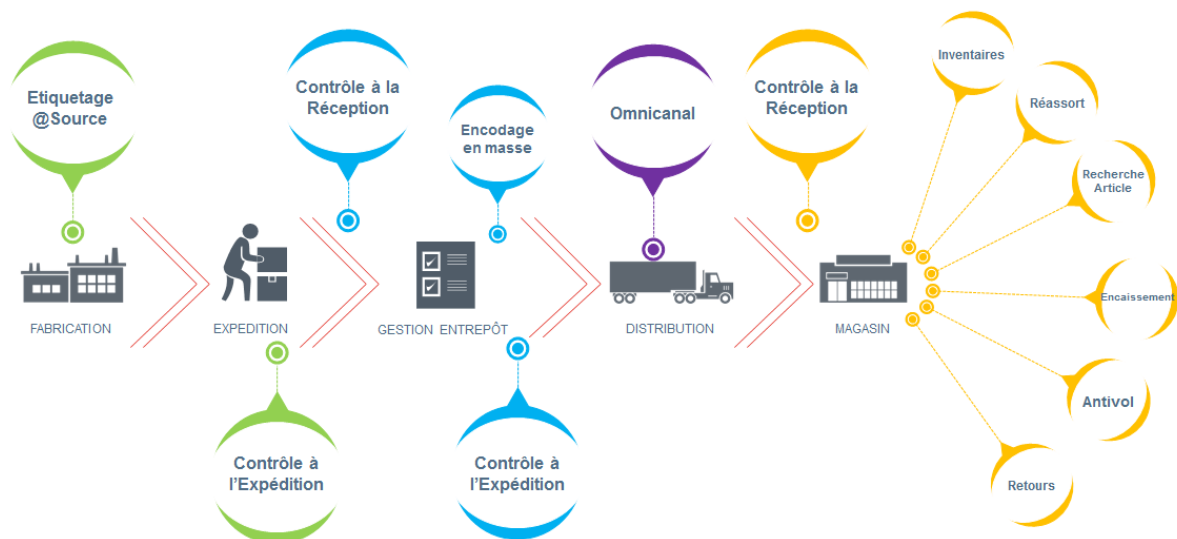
Etiquetage @Source

Contrôle à la Réception

Encodage en masse

Omnicanal

Contrôle à la Réception

Inventaires

Réassort

Recherche Article

Encaissement

Antivol

Retours

FABRICATION

EXPEDITION

GESTION ENTREPÔT

DISTRIBUTION

MAGASIN

Contrôle à l'Expédition

Contrôle à l'Expédition